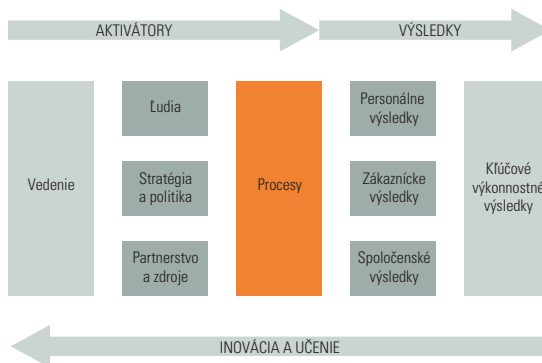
AKTIVÁTORY

VÝSLEDKY

Vedenie

Ľudia

Stratégia a politika

Partnerstvo a zdroje

Procesy

Personálne výsledky

Zákaznícke výsledky

Spoločenské výsledky

Kľúčové výkonnostné výsledky

INOVÁCIA A UČENIE